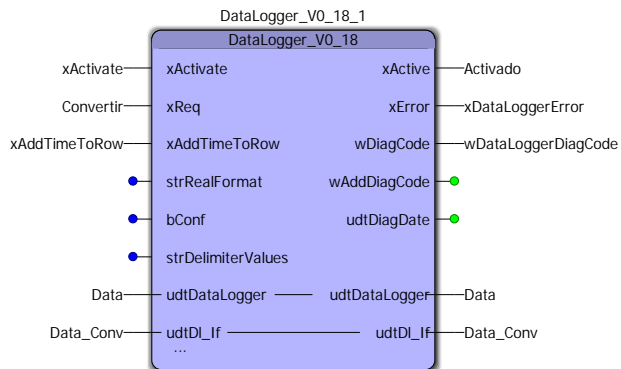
DataLogger_V0_18_1

DataLogger_V0_18

xActivate — xActivate — xActive — Activado

Convertir — xReq — xError — xDataLoggerError

xAddTimeToRow — xAddTimeToRow — wDiagCode — wDataLoggerDiagCode

strRealFormat — wAddDiagCode

bConf — udtDiagDate

strDelimiterValues

Data — udtDataLogger — udtDataLogger — Data

Data_Conv — udtDl_If — udtDl_If — Data_Conv

...